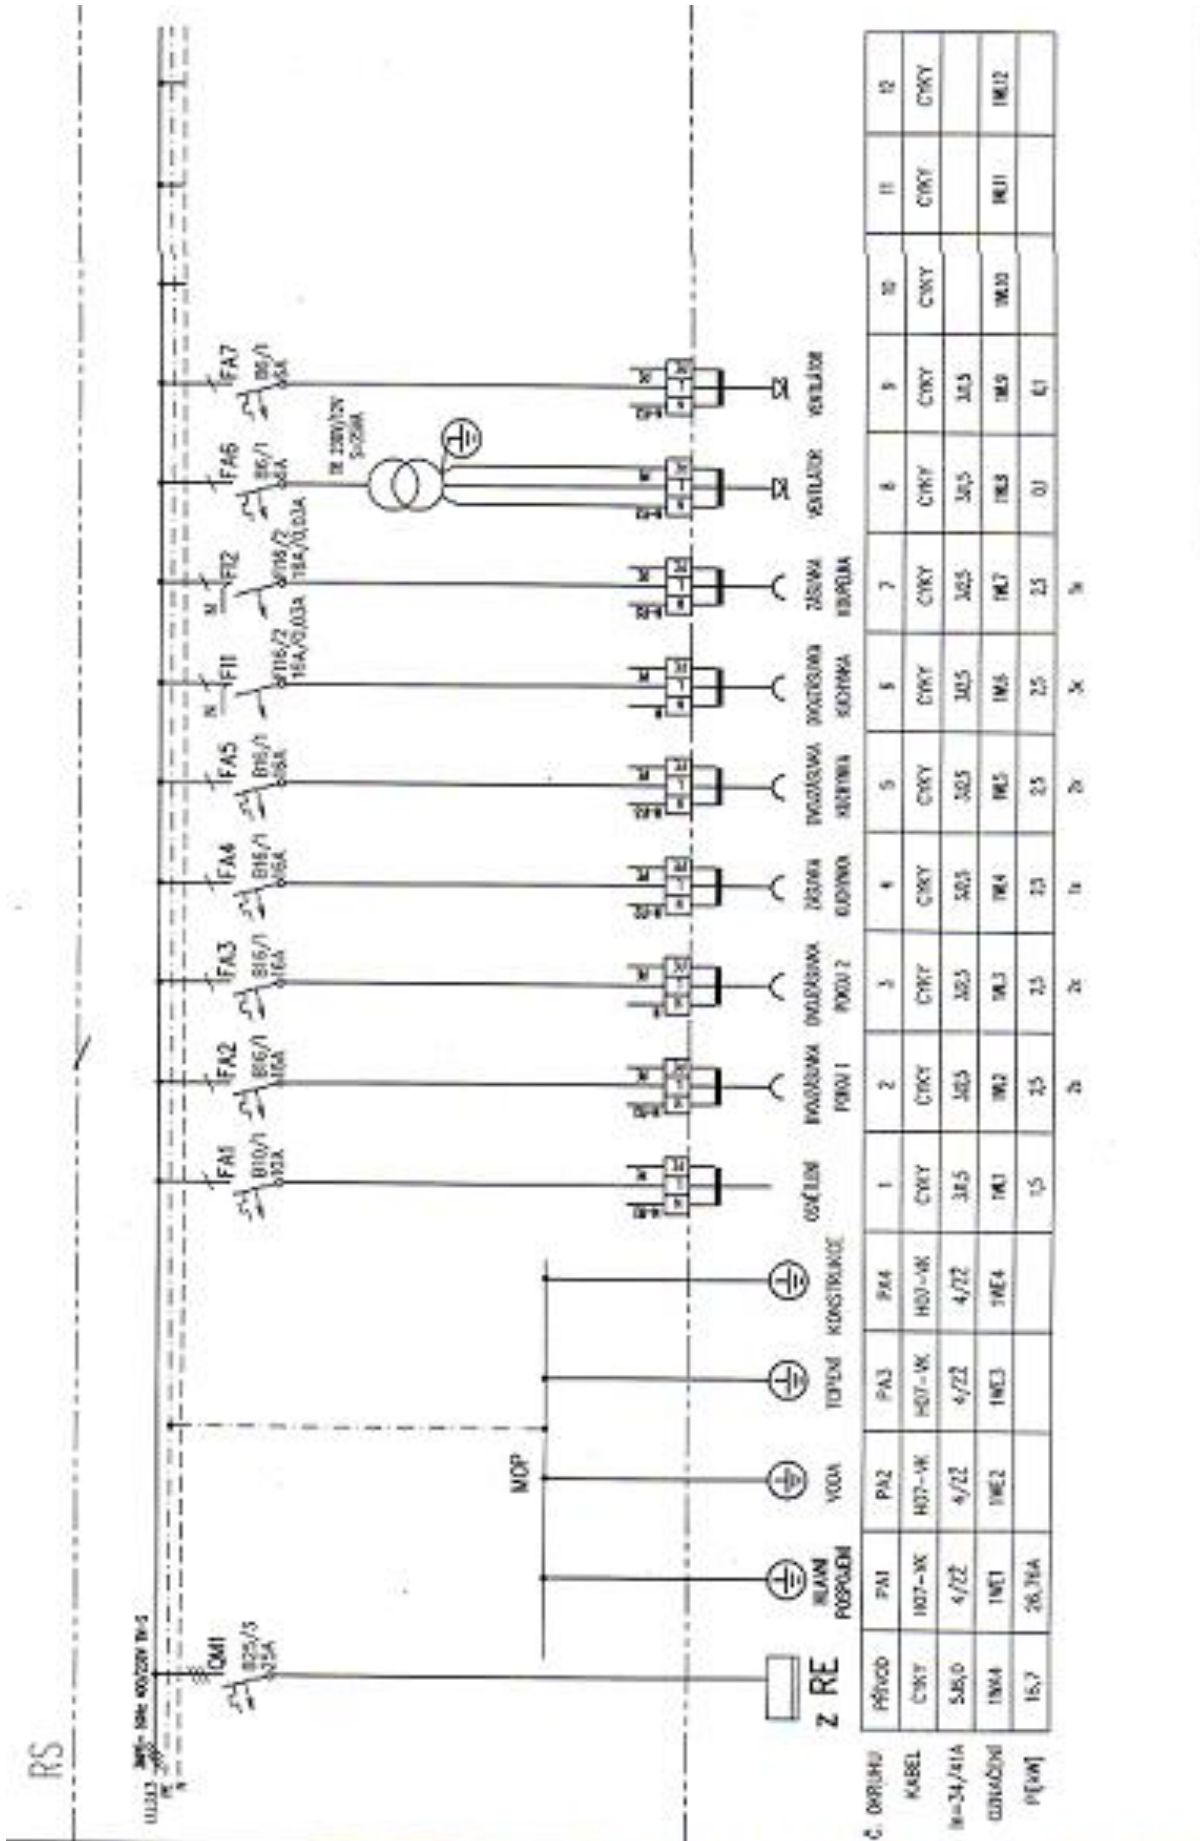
RS

3NPE~ 50Hz 400/230V TN-S

QM1
B25/3
10kA

Z RE

MOP

HLAVNÍ POSPOJENÍ
VODA
TOPENÍ
KONSTRUKCE

FA1
B10/1
10kA
FA2
B16/1
10kA
FA3
B16/1
10kA
FA4
B16/1
10kA
FA5
B16/1
10kA
FI1
B16/2
16A/0,03A
FI2
B16/2
16A/0,03A
FA6
B6/1
10kA
TR 230V/12V
FA7
B6/1
10kA

OSVĚTLENÍ
DVOJZÁSUVKA POKOJ 1
DVOJZÁSUVKA POKOJ 2
ZÁSUVKA KUCHYNĚ
DVOJZÁSUVKA KUCHYNĚ
DVOJZÁSUVKA KUCHYNĚ
ZÁSUVKA KUCHYNĚ
VENTILÁTOR
VENTILÁTOR

| Č. OKRUHU | PŘÍVOD | PA1 | PA2 | PA3 | PA4 | 1 | 2 | 3 | 4 | 5 | 6 | 7 | 8 | 9 | 10 | 11 | 12 |
|---|---|---|---|---|---|---|---|---|---|---|---|---|---|---|---|---|---|
| KABEL | CYKY | H07-VK | H07-VK | H07-VK | H07-VK | CYKY | CYKY | CYKY | CYKY | CYKY | CYKY | CYKY | CYKY | CYKY | CYKY | CYKY | CYKY |
| In=34/41A | 5J6,0 | 4/Z2 | 4/Z2 | 4/Z2 | 4/Z2 | 3J1,5 | 3J2,5 | 3J2,5 | 3J2,5 | 3J2,5 | 3J2,5 | 3J2,5 | 3J1,5 | 3J1,5 | | | |
| OZNAČENÍ | 1WA | 1WE1 | 1WE2 | 1WE3 | 1WE4 | 1WL1 | 1WL2 | 1WL3 | 1WL4 | 1WL5 | 1WL6 | 1WL7 | 1WL8 | 1WL9 | 1WL10 | 1WL11 | 1WL12 |
| P[kW] | 15,7 | 26,78A | | | | 1,5 | 2,5 | 2,5 | 2,5 | 2,5 | 2,5 | 2,5 | 0,1 | 0,1 | | | |

2x 2x 1x 2x 3x 1x